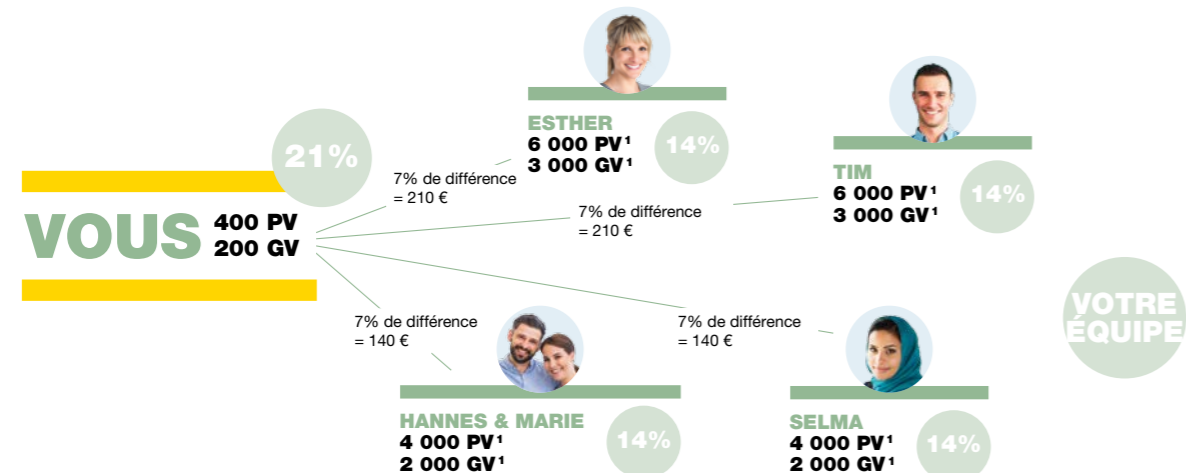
21%

VOUS 400 PV
200 GV

7% de différence
= 210 €

ESTHER
6 000 PV¹
3 000 GV¹

14%

7% de différence
= 210 €

TIM
6 000 PV¹
3 000 GV¹

14%

7% de différence
= 140 €

7% de différence
= 140 €

VOTRE ÉQUIPE

HANNES & MARIE
4 000 PV¹
2 000 GV¹

14%

SELMA
4 000 PV¹
2 000 GV¹

14%